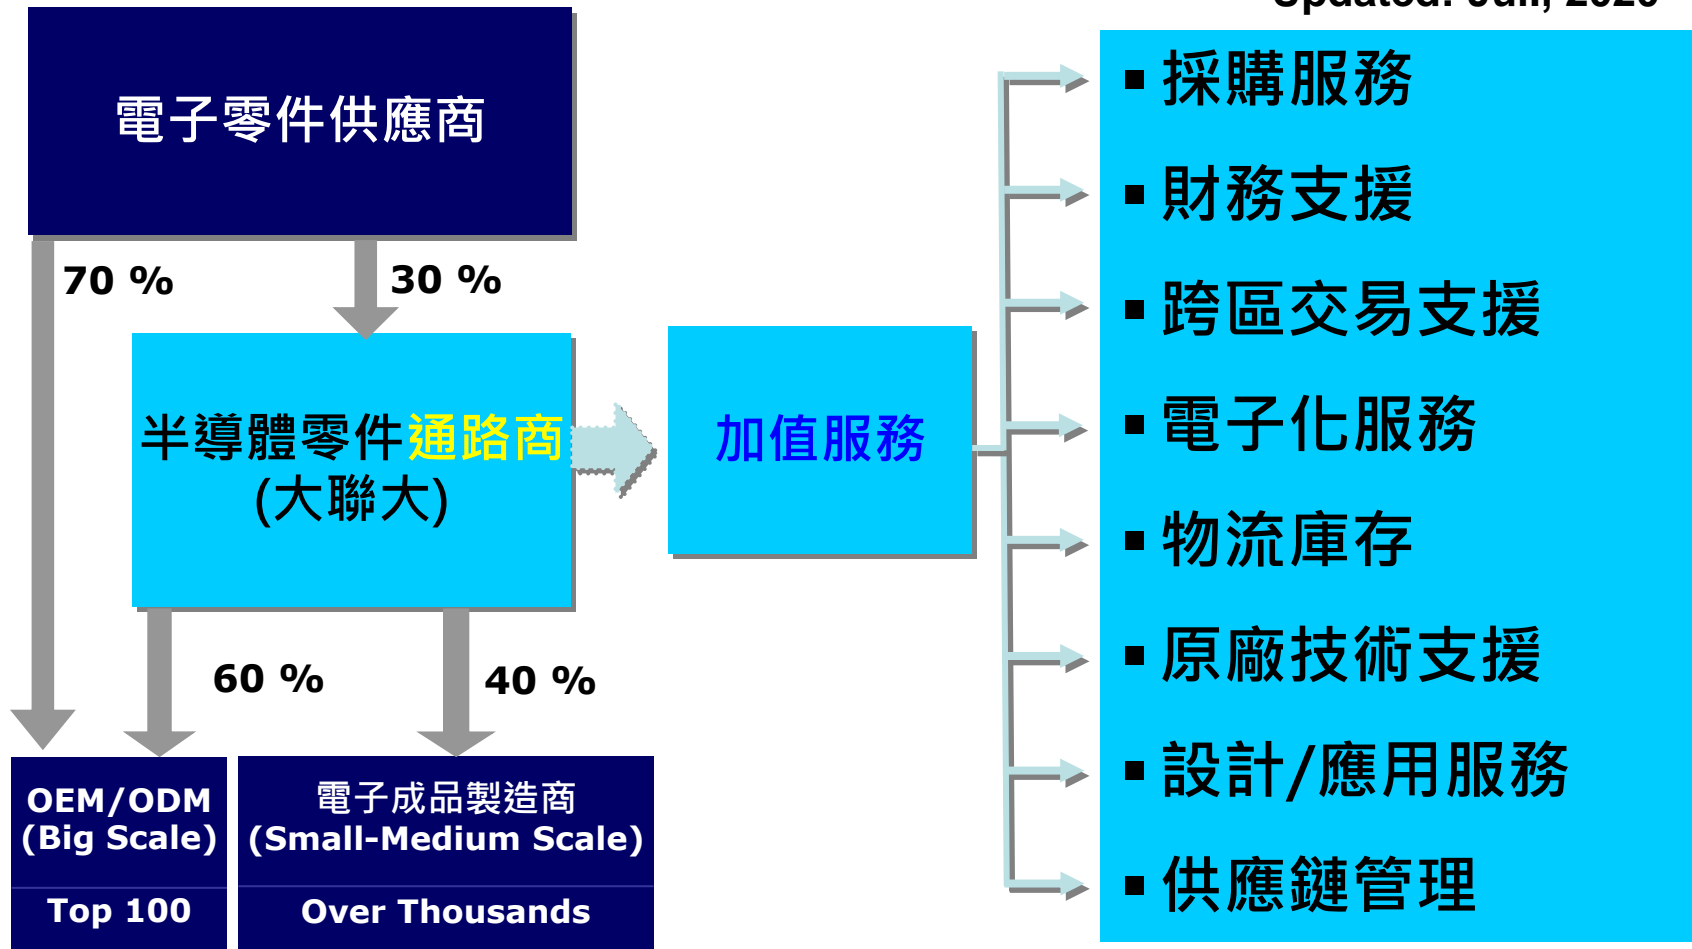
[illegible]

電子零件供應商

70 %

30 %

半導體零件通路商
(大聯大)

加值服務

60 %

40 %

OEM/ODM
(Big Scale)

Top 100

電子成品製造商
(Small-Medium Scale)

Over Thousands

▪ 採購服務
▪ 財務支援
▪ 跨區交易支援
▪ 電子化服務
▪ 物流庫存
▪ 原廠技術支援
▪ 設計/應用服務
▪ 供應鏈管理